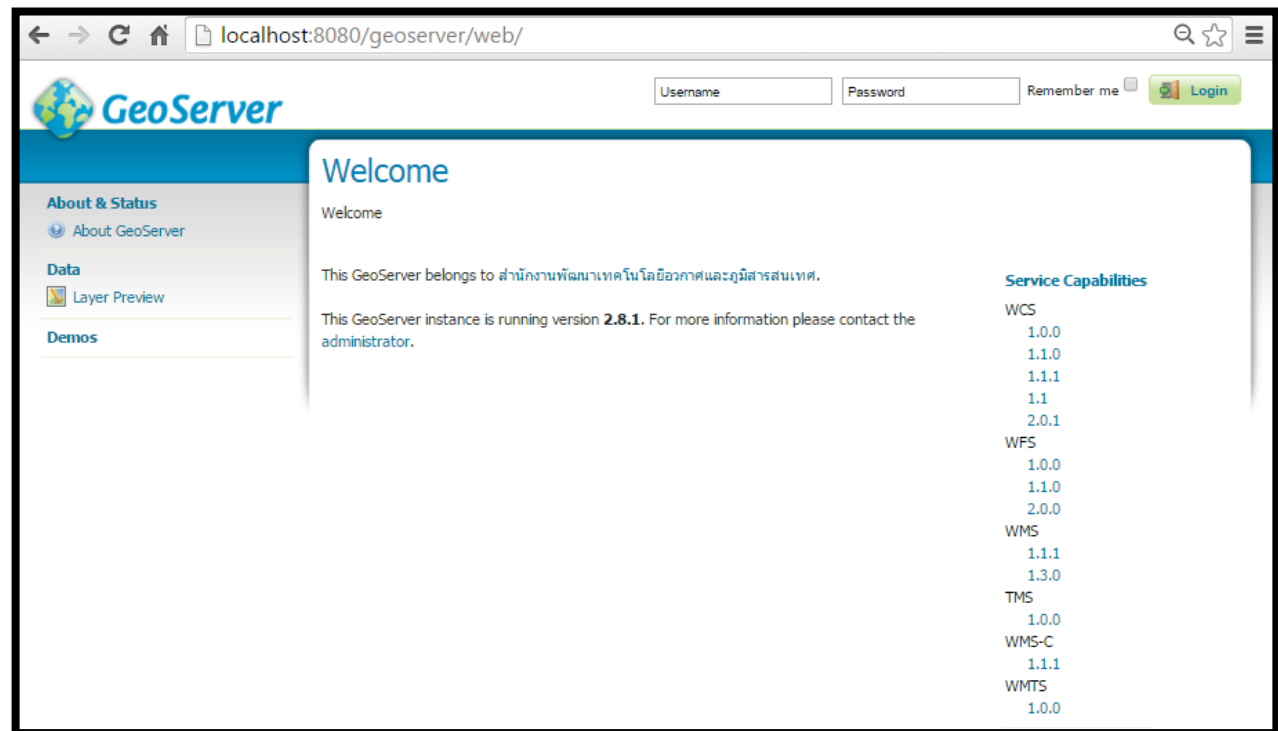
localhost:8080/geoserver/web/

GeoServer

Username Password Remember me Login

About & Status
About GeoServer

Data
Layer Preview

Demos

Welcome

Welcome

This GeoServer belongs to สำนักงานพัฒนาเทคโนโลยีอวกาศและภูมิสารสนเทศ.

This GeoServer instance is running version **2.8.1**. For more information please contact the administrator.

Service Capabilities
WCS
1.0.0
1.1.0
1.1.1
1.1
2.0.1
WFS
1.0.0
1.1.0
2.0.0
WMS
1.1.1
1.3.0
TMS
1.0.0
WMS-C
1.1.1
WMTS
1.0.0